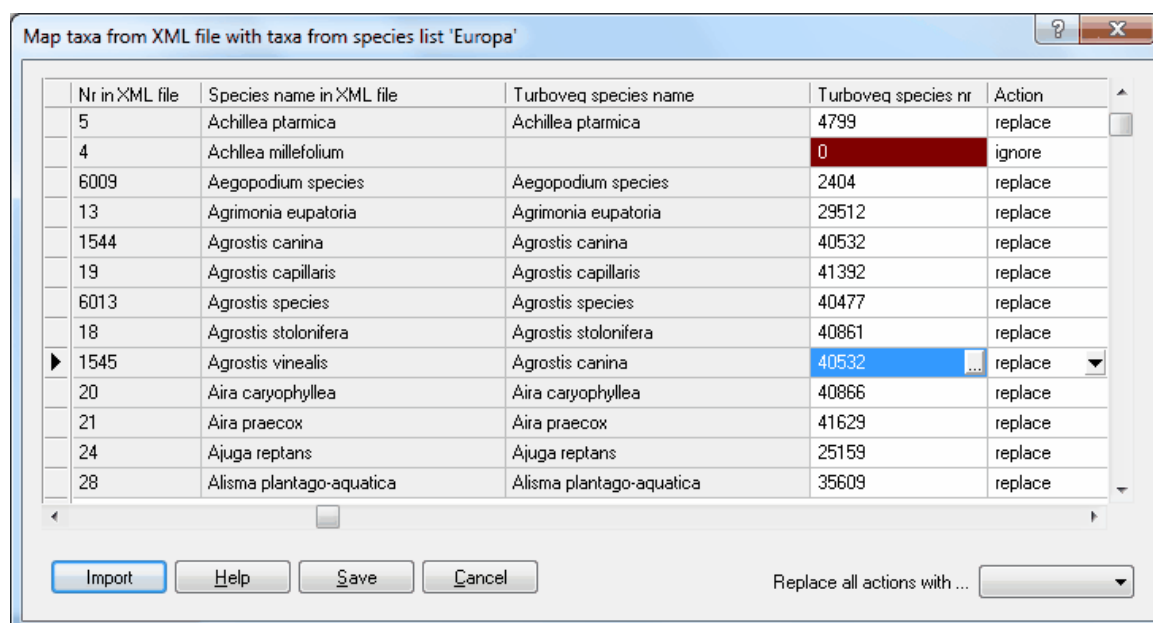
Map taxa from XML file with taxa from species list 'Europa'

| Nr in XML file | Species name in XML file | Turboveg species name | Turboveg species nr | Action |
|---|---|---|---|---|
| 5 | Achillea ptarmica | Achillea ptarmica | 4799 | replace |
| 4 | Achllea millefolium | | 0 | ignore |
| 6009 | Aegopodium species | Aegopodium species | 2404 | replace |
| 13 | Agrimonia eupatoria | Agrimonia eupatoria | 29512 | replace |
| 1544 | Agrostis canina | Agrostis canina | 40532 | replace |
| 19 | Agrostis capillaris | Agrostis capillaris | 41392 | replace |
| 6013 | Agrostis species | Agrostis species | 40477 | replace |
| 18 | Agrostis stolonifera | Agrostis stolonifera | 40861 | replace |
| 1545 | Agrostis vinealis | Agrostis canina | 40532 | replace |
| 20 | Aira caryophyllea | Aira caryophyllea | 40866 | replace |
| 21 | Aira praecox | Aira praecox | 41629 | replace |
| 24 | Ajuga reptans | Ajuga reptans | 25159 | replace |
| 28 | Alisma plantago-aquatica | Alisma plantago-aquatica | 35609 | replace |

Import Help Save Cancel

Replace all actions with ...